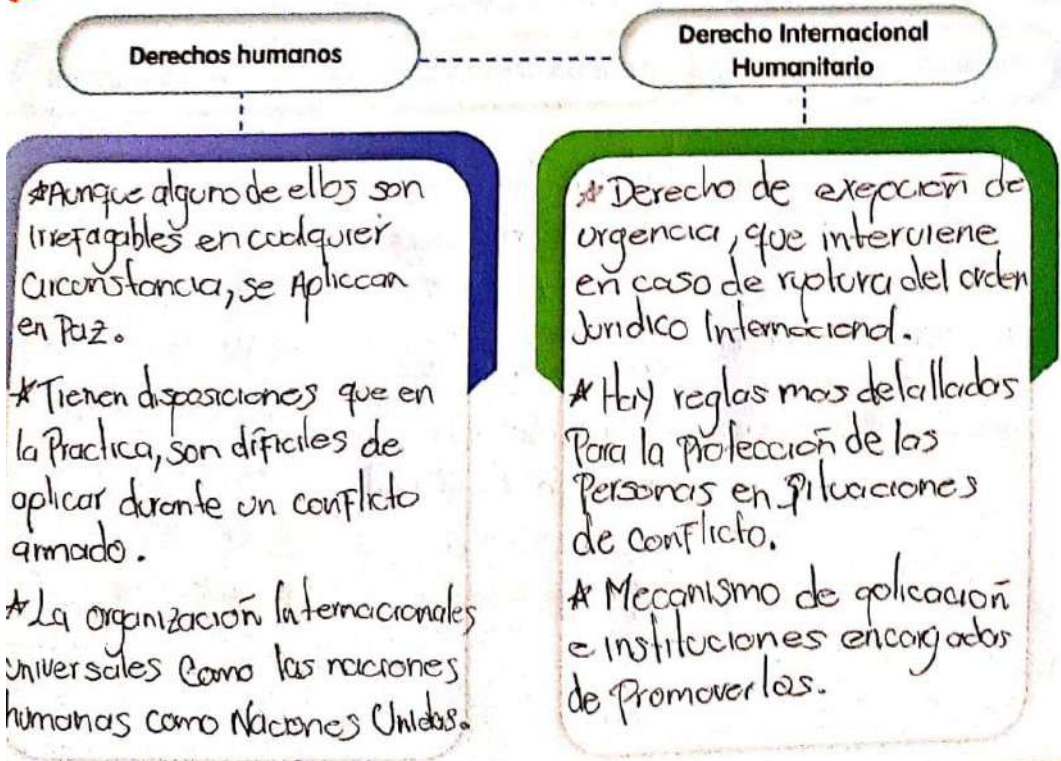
Derechos humanos

Derecho Internacional Humanitario

*Aunque alguno de ellos son irrefagables en cualquier circunstancia, se Aplicccan en Paz.

*Tienen disposiciones que en la Practica, son dificiles de aplicar durante un conflicto armado.

*La organización Internacionales universales Como las naciones humanas como Naciones Unidas.

*Derecho de execoción de urgencia, que interviene en caso de ruptura del orden Juridico Internacional.

*Hay reglas mas detalladas Para la protección de las Personas en situaciones de conflicto.

*Mecanismo de aplicación e instituciones encargados de Promoverlas.